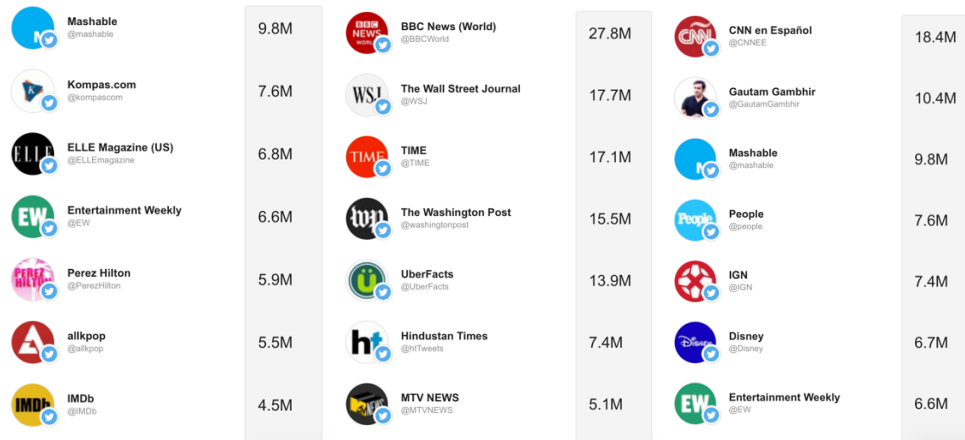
Mashable
@mashable
9.8M

Kompas.com
@kompascom
7.6M

ELLE Magazine (US)
@ELLEmagazine
6.8M

Entertainment Weekly
@EW
6.6M

Perez Hilton
@PerezHilton
5.9M

allkpop
@allkpop
5.5M

IMDb
@IMDb
4.5M

BBC News (World)
@BBCWorld
27.8M

The Wall Street Journal
@WSJ
17.7M

TIME
@TIME
17.1M

The Washington Post
@washingtonpost
15.5M

UberFacts
@UberFacts
13.9M

Hindustan Times
@htTweets
7.4M

MTV NEWS
@MTVNEWS
5.1M

CNN en Español
@CNNEE
18.4M

Gautam Gambhir
@GautamGambhir
10.4M

Mashable
@mashable
9.8M

People
@people
7.6M

IGN
@IGN
7.4M

Disney
@Disney
6.7M

Entertainment Weekly
@EW
6.6M